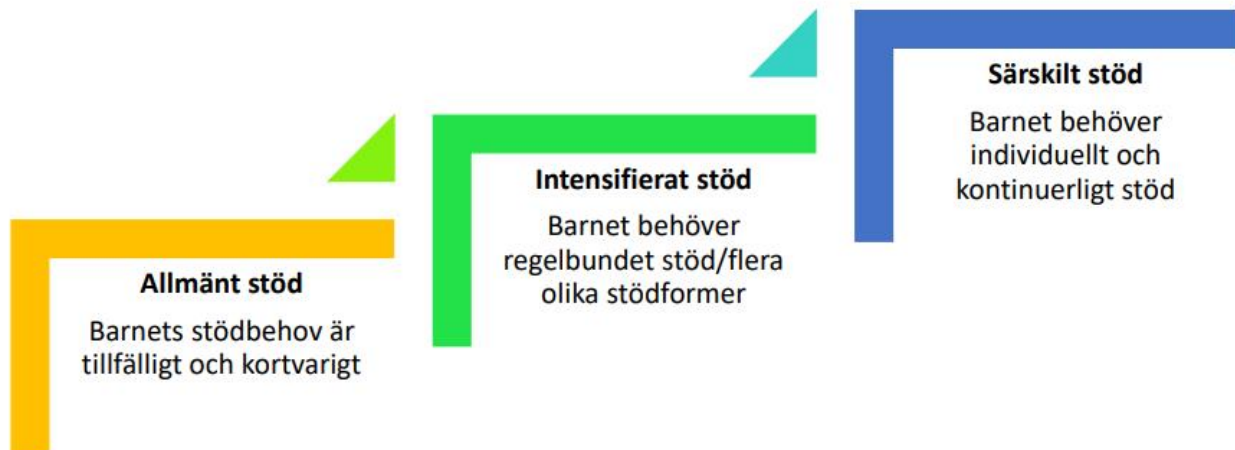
Allmänt stöd

Barnets stödbehov är tillfälligt och kortvarigt

Intensifierat stöd

Barnet behöver regelbundet stöd/flera olika stödformer

Särskilt stöd

Barnet behöver individuellt och kontinuerligt stöd